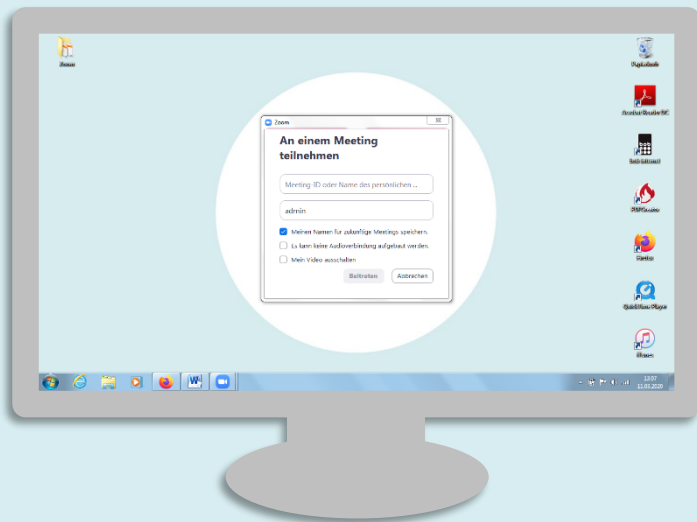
Zoom

Papierkorb

Acrobat Reader DC

Zoom

An einem Meeting teilnehmen

Meeting-ID oder Name des persönlichen...

admin

Meinen Namen für zukünftige Meetings speichern.

Es kann keine Audioverbindung aufgebaut werden.

Mein Video ausschalten

Beitreten

Abbrechen

PDFCreator

Firefox

QuickTime Player

iTunes

12:07
11.03.2020